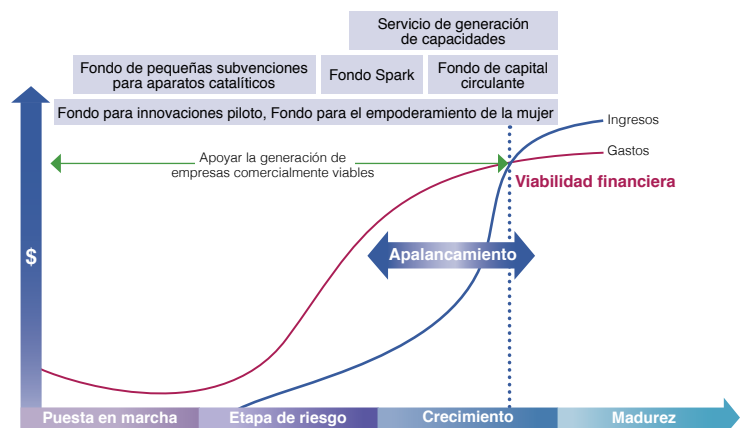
Servicio de generación de capacidades

Fondo de pequeñas subvenciones para aparatos catalíticos

Fondo Spark

Fondo de capital circulante

Fondo para innovaciones piloto, Fondo para el empoderamiento de la mujer

Ingresos

Gastos

Apoyar la generación de empresas comercialmente viables

Viabilidad financiera

$

Apalancamiento

Puesta en marcha

Etapa de riesgo

Crecimiento

Madurez